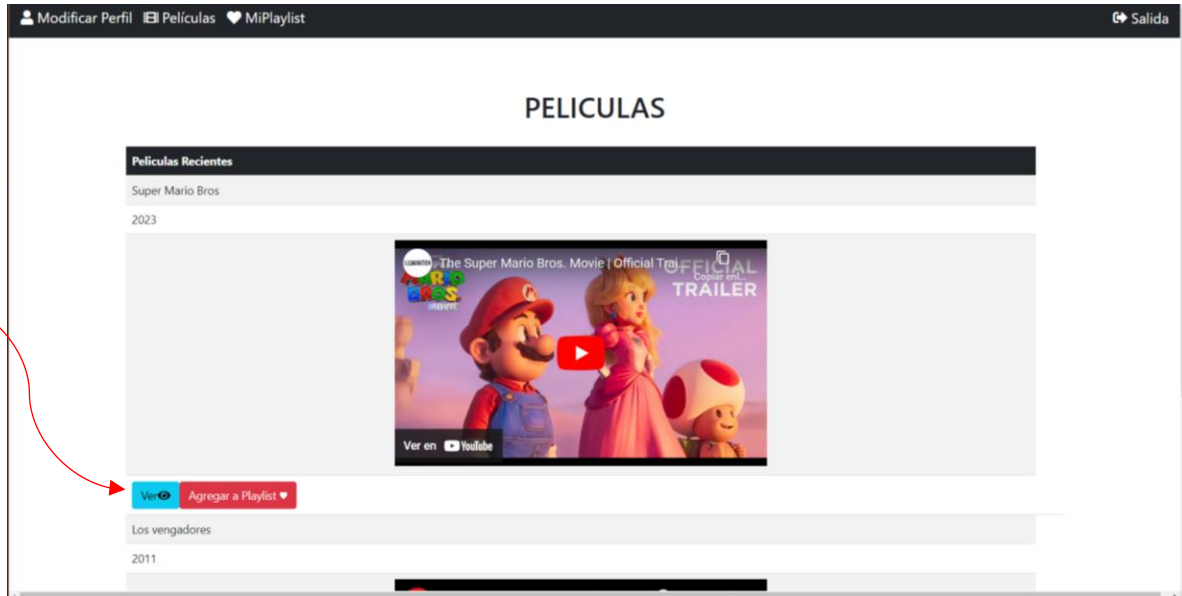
Modificar Perfil Películas MiPlaylist Salida

PELICULAS

Peliculas Recientes

Super Mario Bros

2023

ILLUMINATION MARIO BROS. MOVIE The Super Mario Bros. Movie | Official Trai... Copiar enl... OFFICIAL TRAILER

Ver en YouTube

Ver Agregar a Playlist

Los vengadores

2011